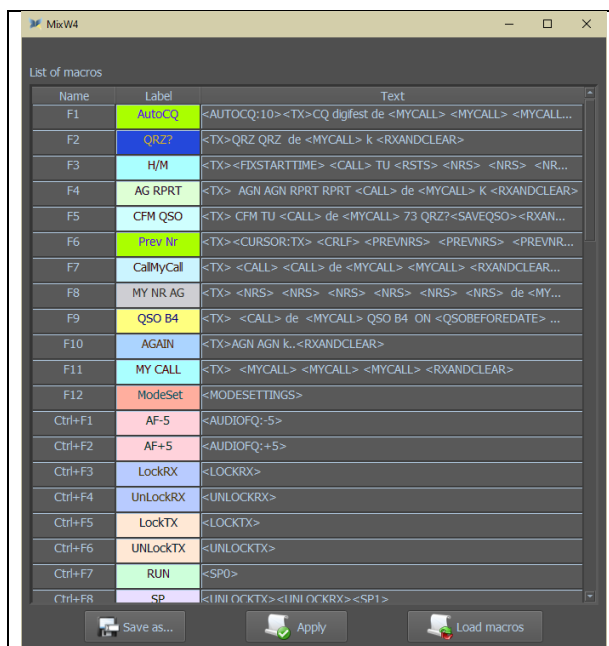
MixW4

List of macros

| Name | Label | Text |
|---|---|---|
| F1 | AutoCQ | <AUTOCQ:10><TX>CQ digifest de <MYCALL> <MYCALL> <MYCALL... |
| F2 | QRZ? | <TX>QRZ QRZ de <MYCALL> k <RXANDCLEAR> |
| F3 | H/M | <TX><FIXSTARTTIME> <CALL> TU <RSTS> <NRS> <NRS> <NR... |
| F4 | AG RPRT | <TX> AGN AGN RPRT RPRT <CALL> de <MYCALL> K <RXANDCLEAR> |
| F5 | CFM QSO | <TX> CFM TU <CALL> de <MYCALL> 73 QRZ?<SAVEQSO><RXAN... |
| F6 | Prev Nr | <TX><CURSOR:TX> <CRLF> <PREVNRS> <PREVNRS> <PREVNR... |
| F7 | CallMyCall | <TX> <CALL> <CALL> de <MYCALL> <MYCALL> <RXANDCLEAR... |
| F8 | MY NR AG | <TX> <NRS> <NRS> <NRS> <NRS> <NRS> <NRS> de <MY... |
| F9 | QSO B4 | <TX> <CALL> de <MYCALL> QSO B4 ON <QSOBEFOREDATE> ... |
| F10 | AGAIN | <TX>AGN AGN k..<RXANDCLEAR> |
| F11 | MY CALL | <TX> <MYCALL> <MYCALL> <MYCALL> <RXANDCLEAR> |
| F12 | ModeSet | <MODESETTINGS> |
| Ctrl+F1 | AF-5 | <AUDIOFQ:-5> |
| Ctrl+F2 | AF+5 | <AUDIOFQ:+5> |
| Ctrl+F3 | LockRX | <LOCKRX> |
| Ctrl+F4 | UnLockRX | <UNLOCKRX> |
| Ctrl+F5 | LockTX | <LOCKTX> |
| Ctrl+F6 | UNLockTX | <UNLOCKTX> |
| Ctrl+F7 | RUN | <SP0> |
| Ctrl+F8 | SP | <UNLOCKTX><UNLOCKRX><SP1> |

Save as... Apply Load macros